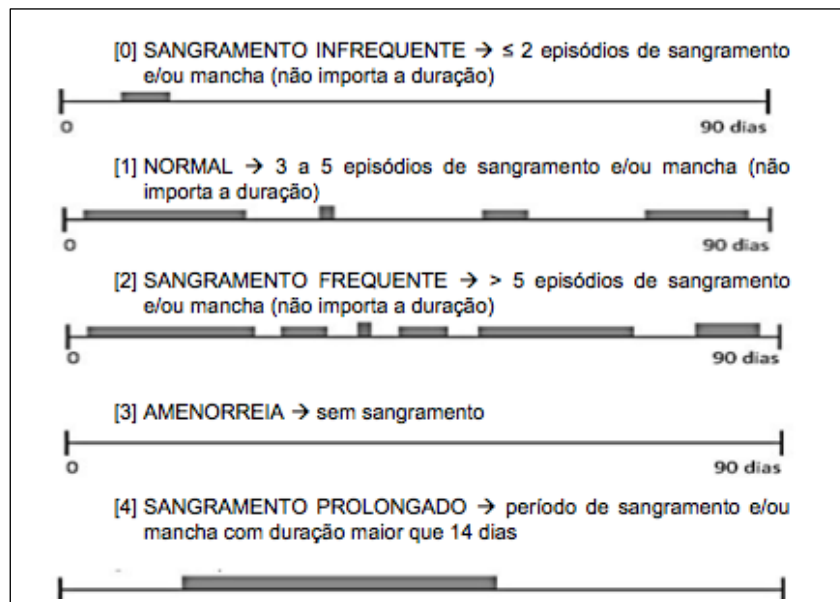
[0] SANGRAMENTO INFREQUENTE → ≤ 2 episódios de sangramento e/ou mancha (não importa a duração)

0

90 dias

[1] NORMAL → 3 a 5 episódios de sangramento e/ou mancha (não importa a duração)

0

90 dias

[2] SANGRAMENTO FREQUENTE → > 5 episódios de sangramento e/ou mancha (não importa a duração)

0

90 dias

[3] AMENORREIA → sem sangramento

0

90 dias

[4] SANGRAMENTO PROLONGADO → período de sangramento e/ou mancha com duração maior que 14 dias